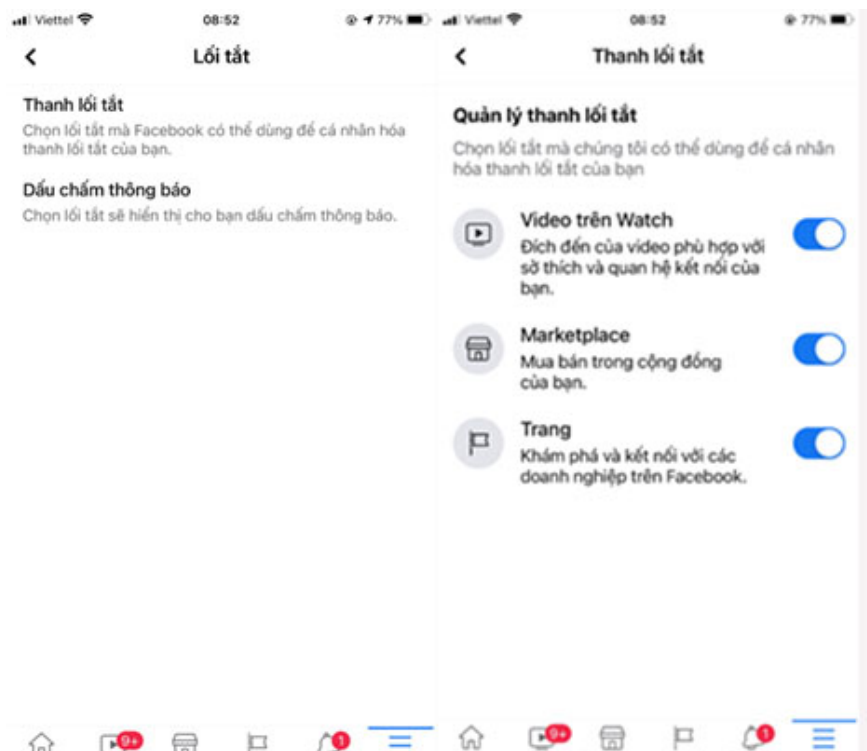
Viettel 08:52 77%

<

Lối tắt

Thanh lối tắt

Chọn lối tắt mà Facebook có thể dùng để cá nhân hóa thanh lối tắt của bạn.

Dấu chấm thông báo

Chọn lối tắt sẽ hiển thị cho bạn dấu chấm thông báo.

9+ 1

Viettel 08:52 77%

<

Thanh lối tắt

Quản lý thanh lối tắt

Chọn lối tắt mà chúng tôi có thể dùng để cá nhân hóa thanh lối tắt của bạn

Video trên Watch

Đích đến của video phù hợp với sở thích và quan hệ kết nối của bạn.

Marketplace

Mua bán trong cộng đồng của bạn.

Trang

Khám phá và kết nối với các doanh nghiệp trên Facebook.

9+ 1